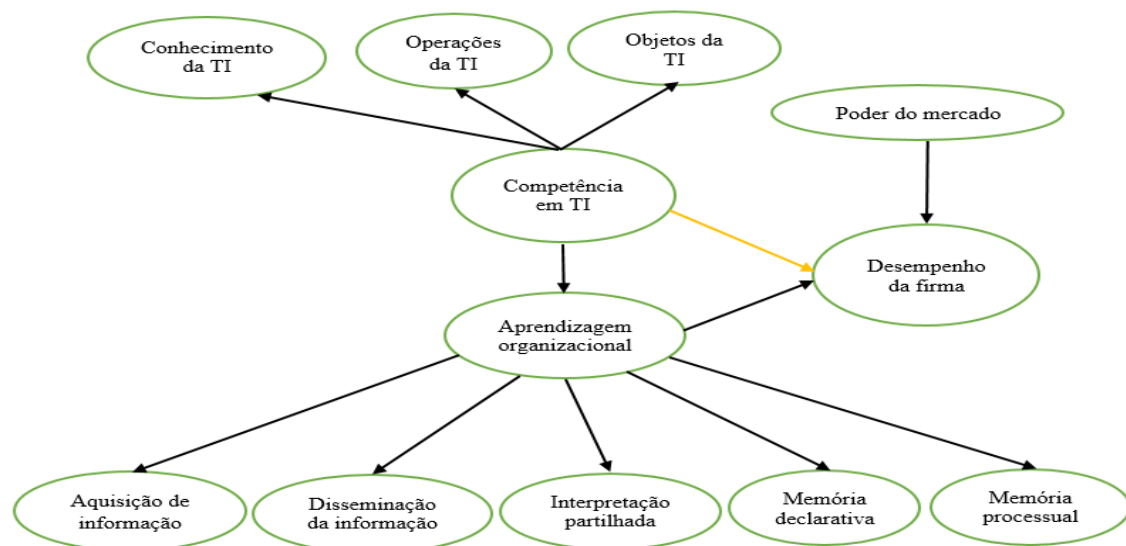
Conhecimento da TI

Operações da TI

Objetos da TI

Poder do mercado

Competência em TI

Desempenho da firma

Aprendizagem organizacional

Aquisição de informação

Disseminação da informação

Interpretação partilhada

Memória declarativa

Memória processual